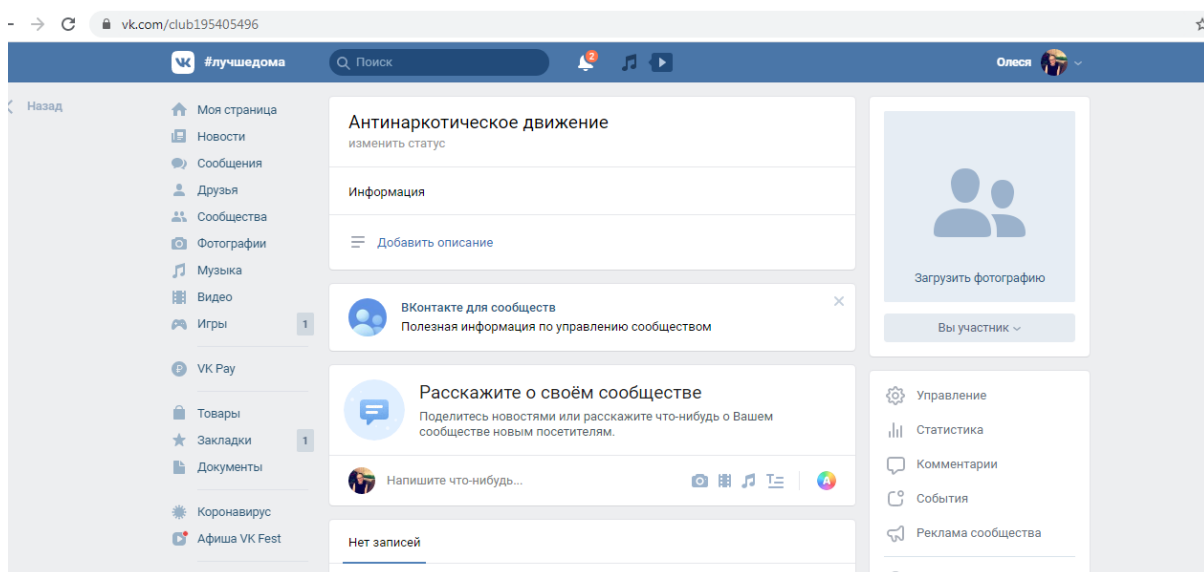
vk.com/club195405496

#лучшедома

Поиск

2

Олеся

Назад

Моя страница
Новости
Сообщения
Друзья
Сообщества
Фотографии
Музыка
Видео
Игры 1

VK Pay

Товары
Закладки 1
Документы

Коронавирус
Афиша VK Fest

Антинаркотическое движение
изменить статус

Информация

Добавить описание

ВКонтакте для сообществ
Полезная информация по управлению сообществом

Расскажите о своём сообществе
Поделитесь новостями или расскажите что-нибудь о Вашем сообществе новым посетителям.

Напишите что-нибудь...

Нет записей

Загрузить фотографию

Вы участник

Управление
Статистика
Комментарии
События
Реклама сообщества